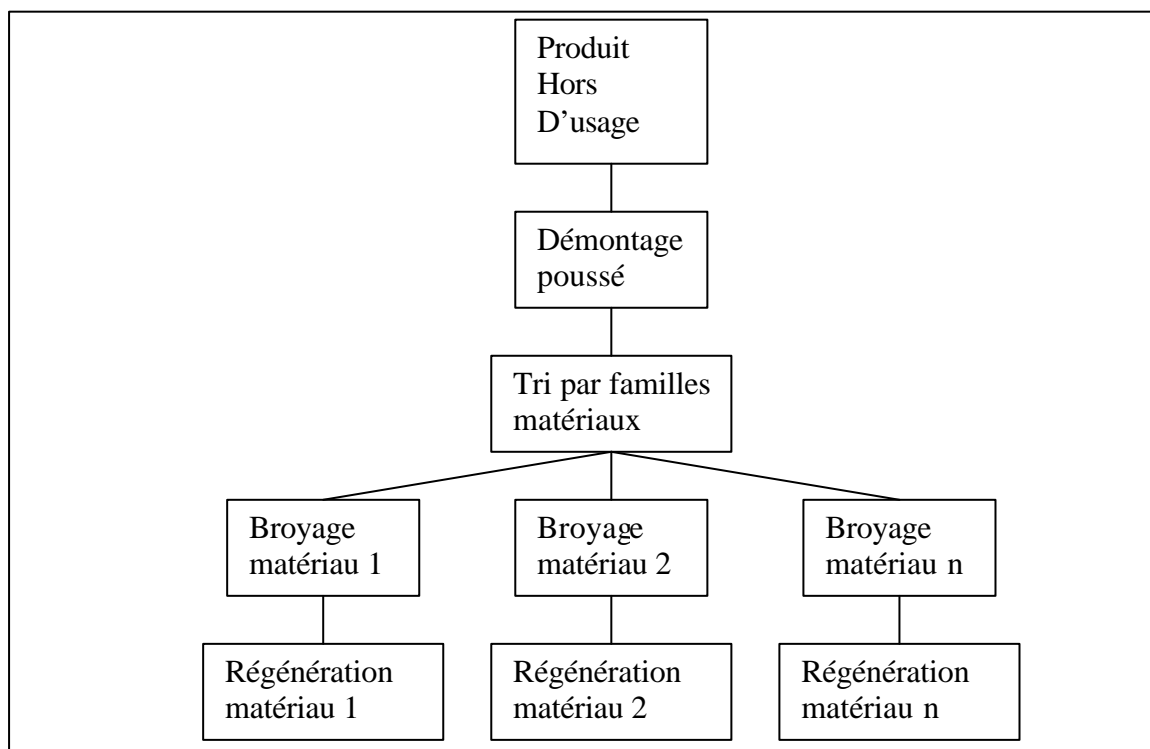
Produit
Hors
D’usage

Démontage
poussé

Tri par familles
matériaux

Broyage
matériau 1

Broyage
matériau 2

Broyage
matériau n

Régénération
matériau 1

Régénération
matériau 2

Régénération
matériau n